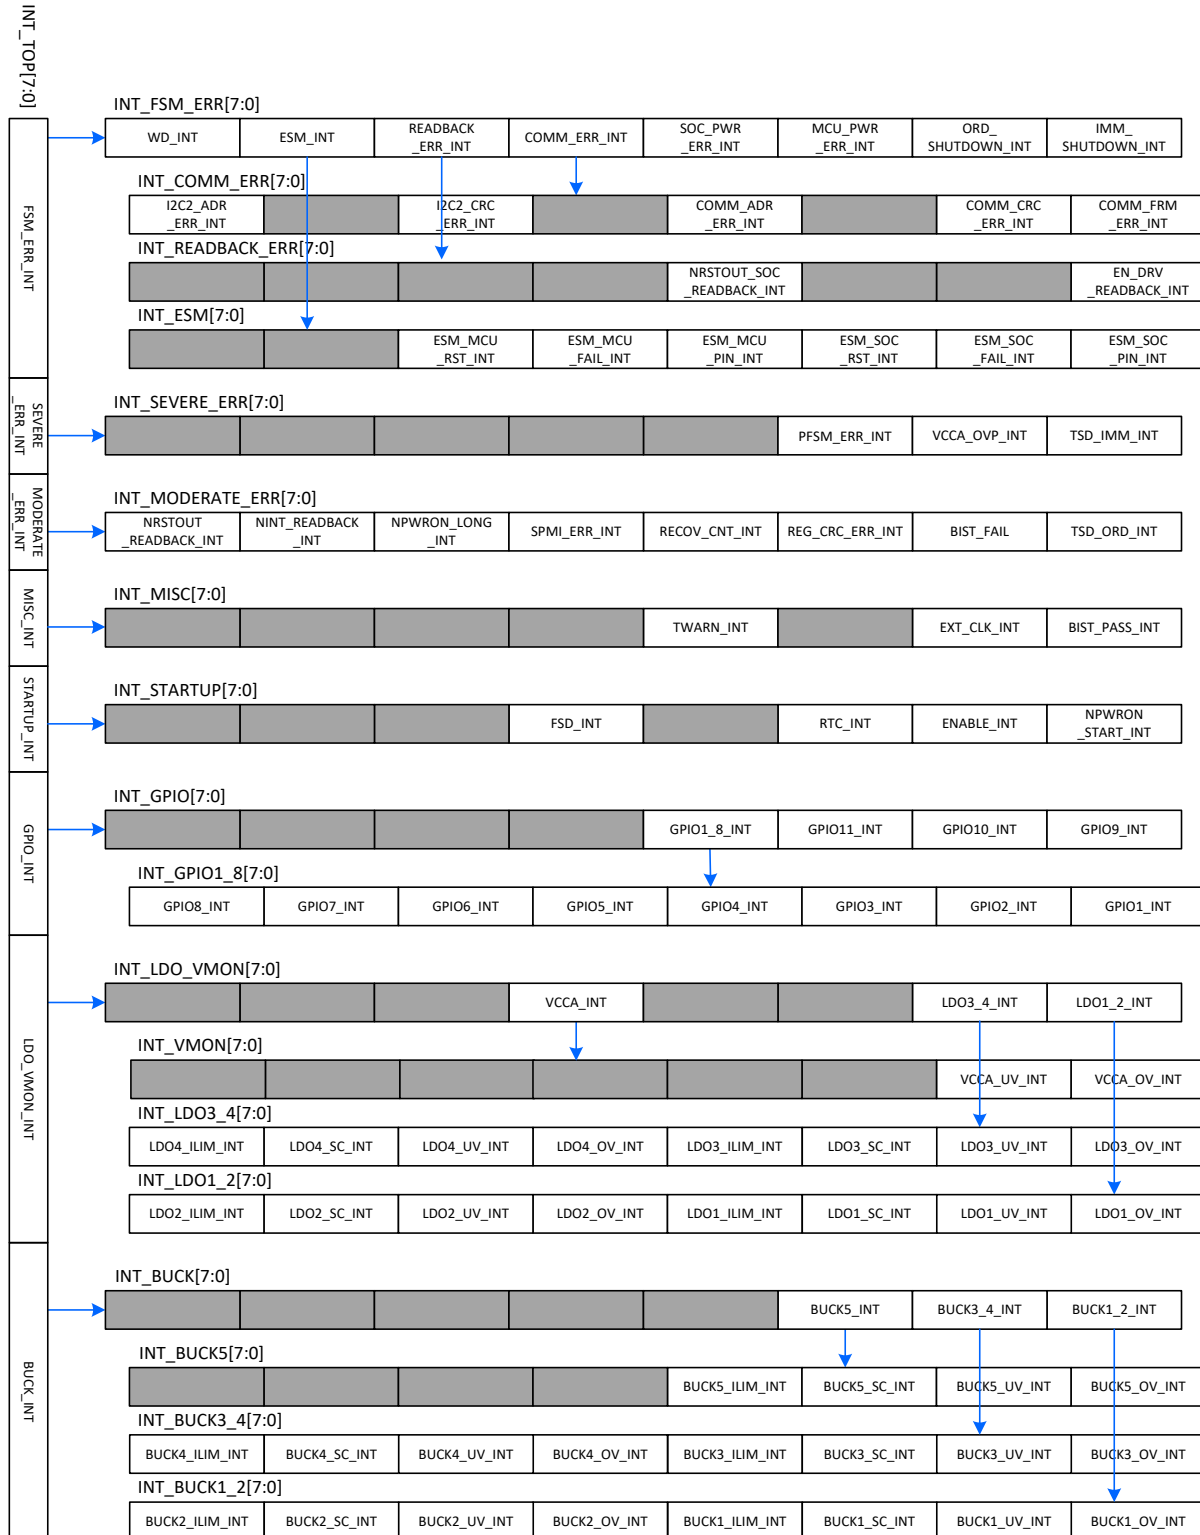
INT_TOP[7:0]

FSM_ERR_INT

INT_FSM_ERR[7:0]

| WD_INT | ESM_INT | READBACK _ERR_INT | COMM_ERR_INT | SOC_PWR _ERR_INT | MCU_PWR _ERR_INT | ORD_ SHUTDOWN_INT | IMM_ SHUTDOWN_INT |
|---|---|---|---|---|---|---|---|

INT_COMM_ERR[7:0]

| I2C2_ADR _ERR_INT | | I2C2_CRC _ERR_INT | | COMM_ADR _ERR_INT | | COMM_CRC _ERR_INT | COMM_FRM _ERR_INT |
|---|---|---|---|---|---|---|---|

INT_READBACK_ERR[7:0]

| | | | | NRSTOUT_SOC _READBACK_INT | | | EN_DRV _READBACK_INT |
|---|---|---|---|---|---|---|---|

INT_ESM[7:0]

| | | ESM_MCU _RST_INT | ESM_MCU _FAIL_INT | ESM_MCU _PIN_INT | ESM_SOC _RST_INT | ESM_SOC _FAIL_INT | ESM_SOC _PIN_INT |
|---|---|---|---|---|---|---|---|

SEVERE _ERR_INT

INT_SEVERE_ERR[7:0]

| | | | | | PFSM_ERR_INT | VCCA_OVP_INT | TSD_IMM_INT |
|---|---|---|---|---|---|---|---|

MODERATE _ERR_INT

INT_MODERATE_ERR[7:0]

| NRSTOUT _READBACK_INT | NINT_READBACK _INT | NPWRON_LONG _INT | SPMI_ERR_INT | RECOV_CNT_INT | REG_CRC_ERR_INT | BIST_FAIL | TSD_ORD_INT |
|---|---|---|---|---|---|---|---|

MISC_INT

INT_MISC[7:0]

| | | | | TWARN_INT | | EXT_CLK_INT | BIST_PASS_INT |
|---|---|---|---|---|---|---|---|

STARTUP_INT

INT_STARTUP[7:0]

| | | | FSD_INT | | RTC_INT | ENABLE_INT | NPWRON _START_INT |
|---|---|---|---|---|---|---|---|

GPIO_INT

INT_GPIO[7:0]

| | | | | GPIO1_8_INT | GPIO11_INT | GPIO10_INT | GPIO9_INT |
|---|---|---|---|---|---|---|---|

INT_GPIO1_8[7:0]

| GPIO8_INT | GPIO7_INT | GPIO6_INT | GPIO5_INT | GPIO4_INT | GPIO3_INT | GPIO2_INT | GPIO1_INT |
|---|---|---|---|---|---|---|---|

LDO_VMON_INT

INT_LDO_VMON[7:0]

| | | | VCCA_INT | | | LDO3_4_INT | LDO1_2_INT |
|---|---|---|---|---|---|---|---|

INT_VMON[7:0]

| | | | | | | VCCA_UV_INT | VCCA_OV_INT |
|---|---|---|---|---|---|---|---|

INT_LDO3_4[7:0]

| LDO4_ILIM_INT | LDO4_SC_INT | LDO4_UV_INT | LDO4_OV_INT | LDO3_ILIM_INT | LDO3_SC_INT | LDO3_UV_INT | LDO3_OV_INT |
|---|---|---|---|---|---|---|---|

INT_LDO1_2[7:0]

| LDO2_ILIM_INT | LDO2_SC_INT | LDO2_UV_INT | LDO2_OV_INT | LDO1_ILIM_INT | LDO1_SC_INT | LDO1_UV_INT | LDO1_OV_INT |
|---|---|---|---|---|---|---|---|

BUCK_INT

INT_BUCK[7:0]

| | | | | | BUCK5_INT | BUCK3_4_INT | BUCK1_2_INT |
|---|---|---|---|---|---|---|---|

INT_BUCK5[7:0]

| | | | | BUCK5_ILIM_INT | BUCK5_SC_INT | BUCK5_UV_INT | BUCK5_OV_INT |
|---|---|---|---|---|---|---|---|

INT_BUCK3_4[7:0]

| BUCK4_ILIM_INT | BUCK4_SC_INT | BUCK4_UV_INT | BUCK4_OV_INT | BUCK3_ILIM_INT | BUCK3_SC_INT | BUCK3_UV_INT | BUCK3_OV_INT |
|---|---|---|---|---|---|---|---|

INT_BUCK1_2[7:0]

| BUCK2_ILIM_INT | BUCK2_SC_INT | BUCK2_UV_INT | BUCK2_OV_INT | BUCK1_ILIM_INT | BUCK1_SC_INT | BUCK1_UV_INT | BUCK1_OV_INT |
|---|---|---|---|---|---|---|---|